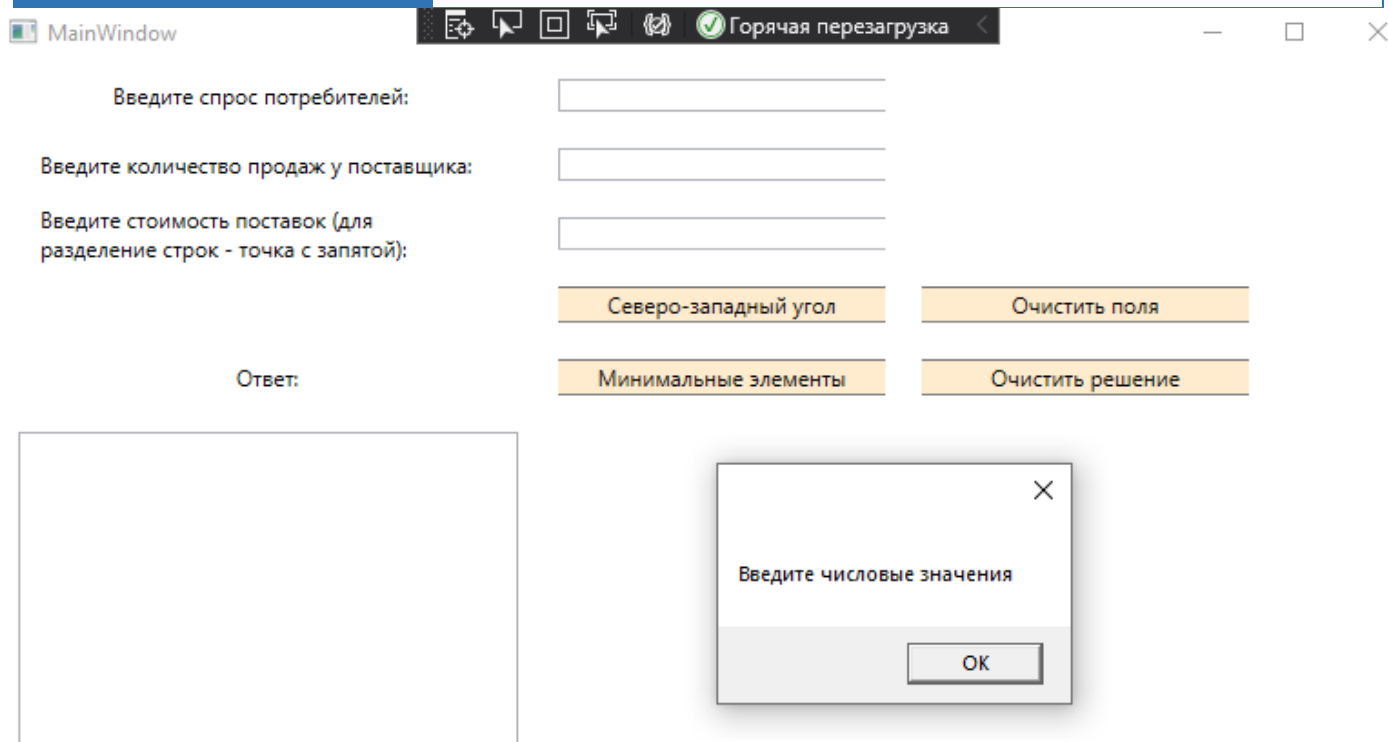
MainWindow

Горячая перезагрузка

Введите спрос потребителей:

Введите количество продаж у поставщика:

Введите стоимость поставок (для разделение строк - точка с запятой):

Северо-западный угол

Очистить поля

Ответ:

Минимальные элементы

Очистить решение

Введите числовые значения

OK